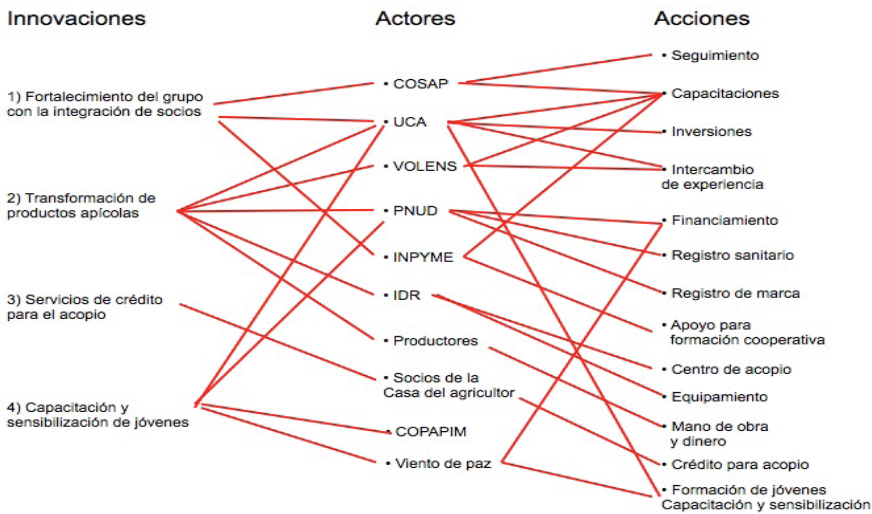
Innovaciones

1) Fortalecimiento del grupo con la integración de socios

2) Transformación de productos apícolas

3) Servicios de crédito para el acopio

4) Capacitación y sensibilización de jóvenes

Actores

• COSAP
• UCA
• VOLENS
• PNUD
• INPYME
• IDR
• Productores
• Socios de la Casa del agricultor
• COPAPIM
• Viento de paz

Acciones

• Seguimiento
• Capacitaciones
• Inversiones
• Intercambio de experiencia
• Financiamiento
• Registro sanitario
• Registro de marca
• Apoyo para formación cooperativa
• Centro de acopio
• Equipamiento
• Mano de obra y dinero
• Crédito para acopio
• Formación de jóvenes Capacitación y sensibilización